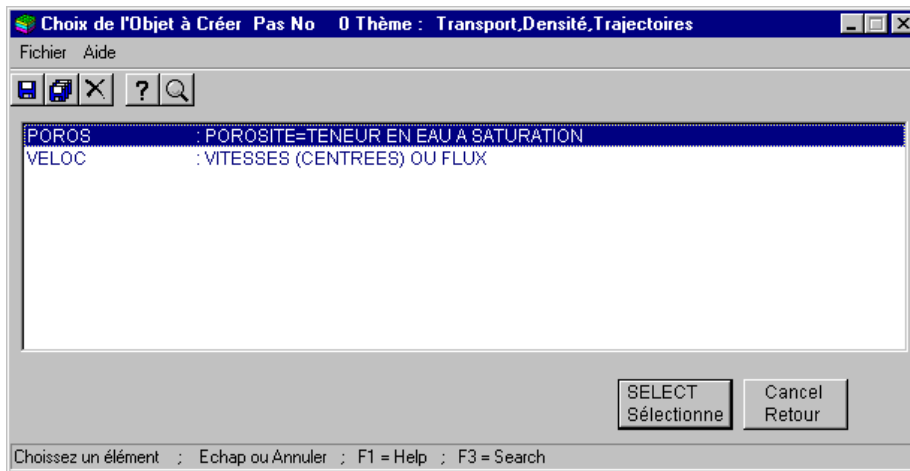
Choix de l'Objet à Créer Pas No 0 Thème : Transport,Densité,Trajectoires

Fichier Aide

?

POROS : POROSITE=TENEUR EN EAU A SATURATION
VELOC : VITESSES (CENTREES) OU FLUX

SELECT Sélectionne

Cancel Retour

Choissez un élément ; Echap ou Annuler ; F1 = Help ; F3 = Search